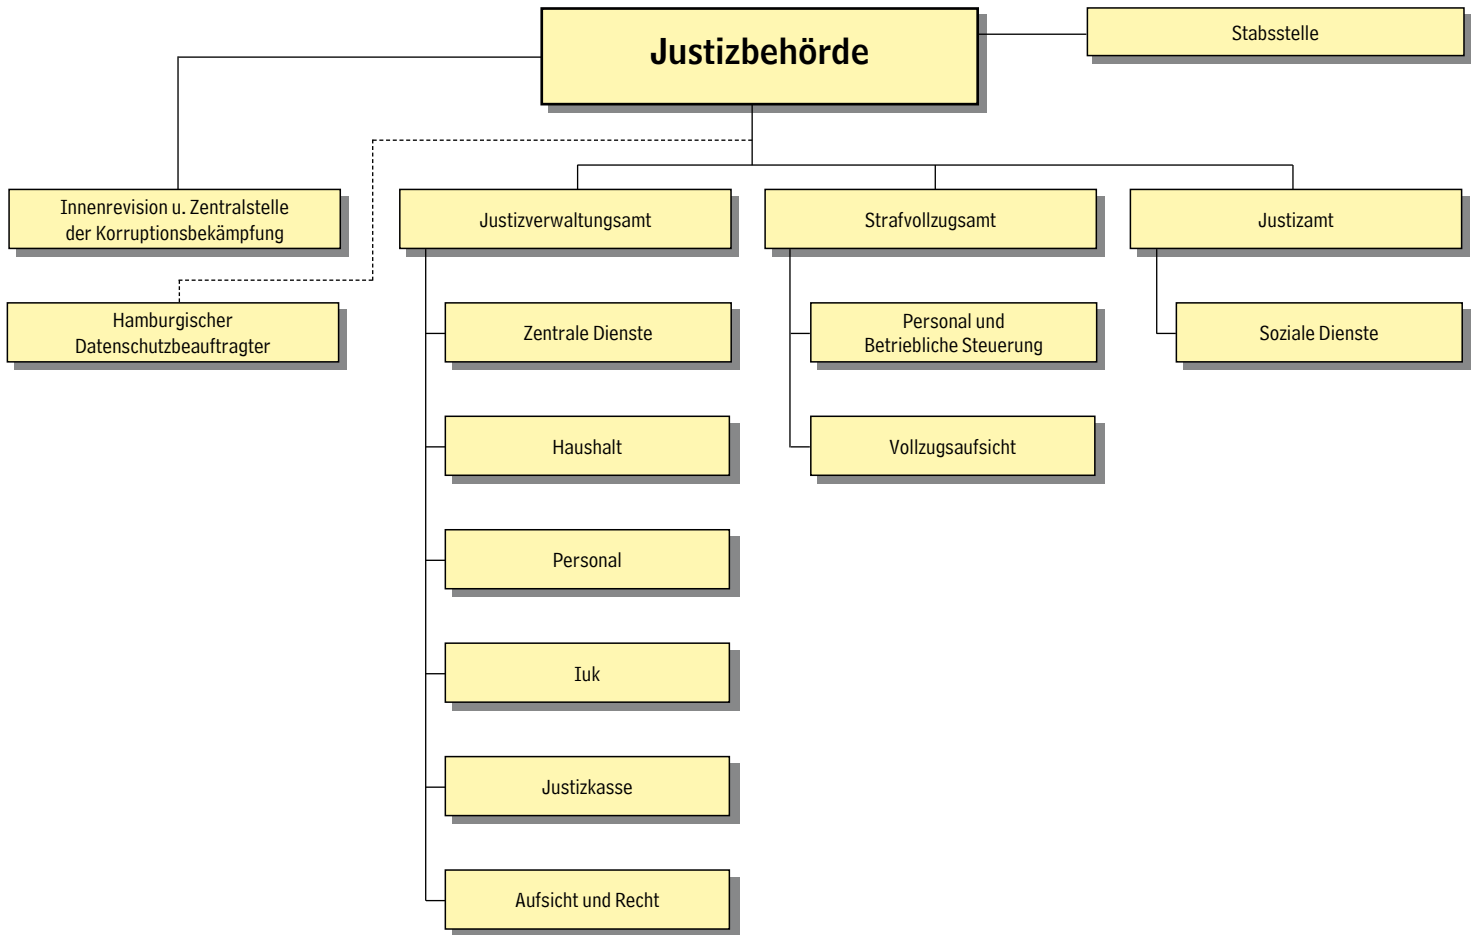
Justizbehörde

Stabsstelle

Innenrevision u. Zentralstelle der Korruptionsbekämpfung

Hamburgischer Datenschutzbeauftragter

Justizverwaltungsamt

Zentrale Dienste

Haushalt

Personal

Iuk

Justizkasse

Aufsicht und Recht

Strafvollzugsamt

Personal und Betriebliche Steuerung

Vollzugsaufsicht

Justizamt

Soziale Dienste